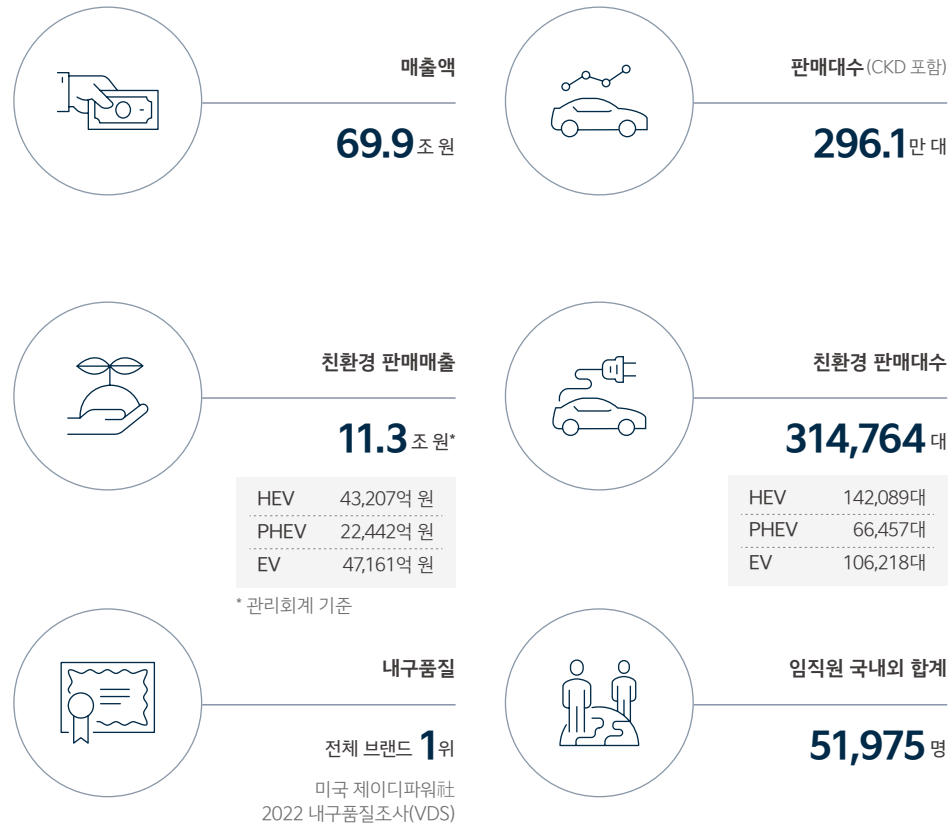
매출액

69.9조 원

판매대수(CKD 포함)

296.1만 대

친환경 판매매출

11.3조 원*

| HEV | 43,207억 원 |
|---|---|
| PHEV | 22,442억 원 |
| EV | 47,161억 원 |

* 관리회계 기준

친환경 판매대수

314,764대

| HEV | 142,089대 |
|---|---|
| PHEV | 66,457대 |
| EV | 106,218대 |

내구품질

전체 브랜드 1위

미국 제이디파워社
2022 내구품질조사(VDS)

임직원 국내외 합계

51,975명